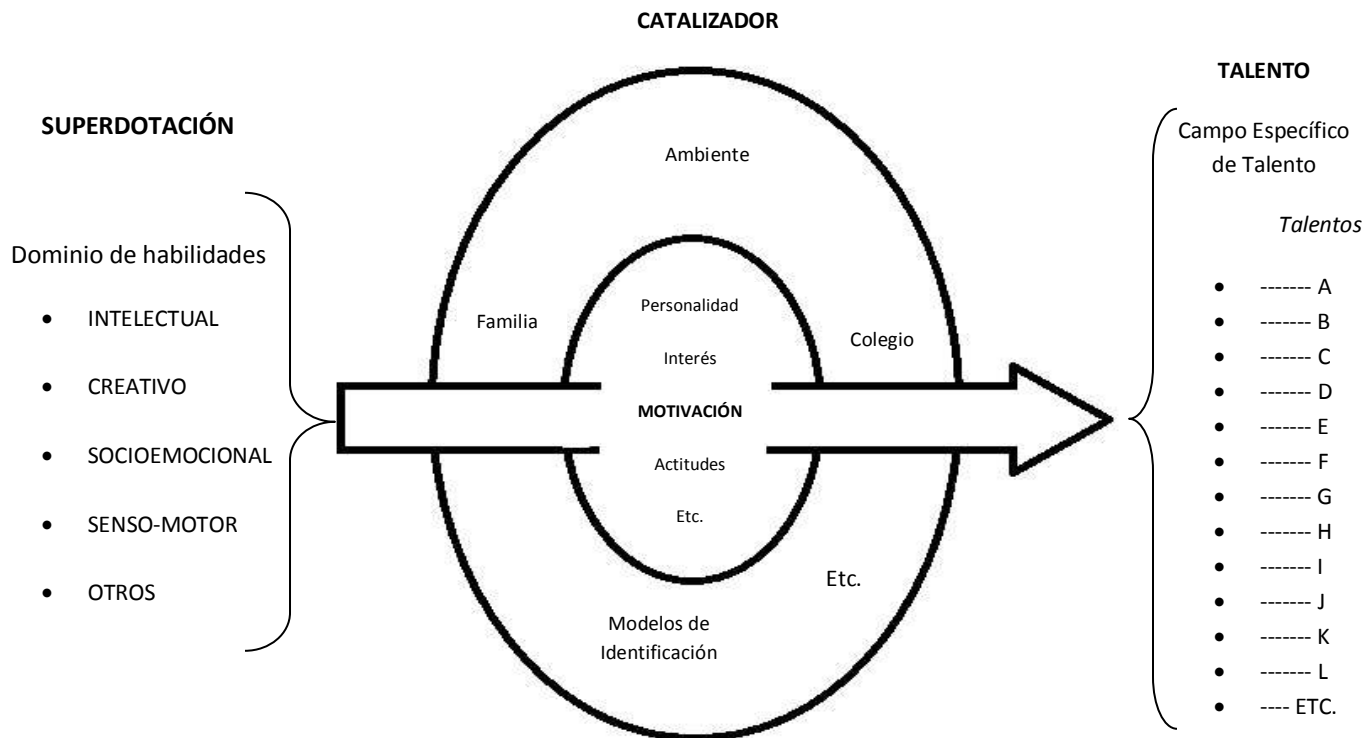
CATALIZADOR

SUPERDOTACIÓN

Dominio de habilidades

- INTELECTUAL
- CREATIVO
- SOCIOEMOCIONAL
- SENSO-MOTOR
- OTROS

Ambiente

Familia

Personalidad

Interés

MOTIVACIÓN

Actitudes

Etc.

Colegio

Etc.

Modelos de Identificación

TALENTO

Campo Específico de Talento

*Talentos*

- ------- A
- ------- B
- ------- C
- ------- D
- ------- E
- ------- F
- ------- G
- ------- H
- ------- I
- ------- J
- ------- K
- ------- L
- ---- ETC.